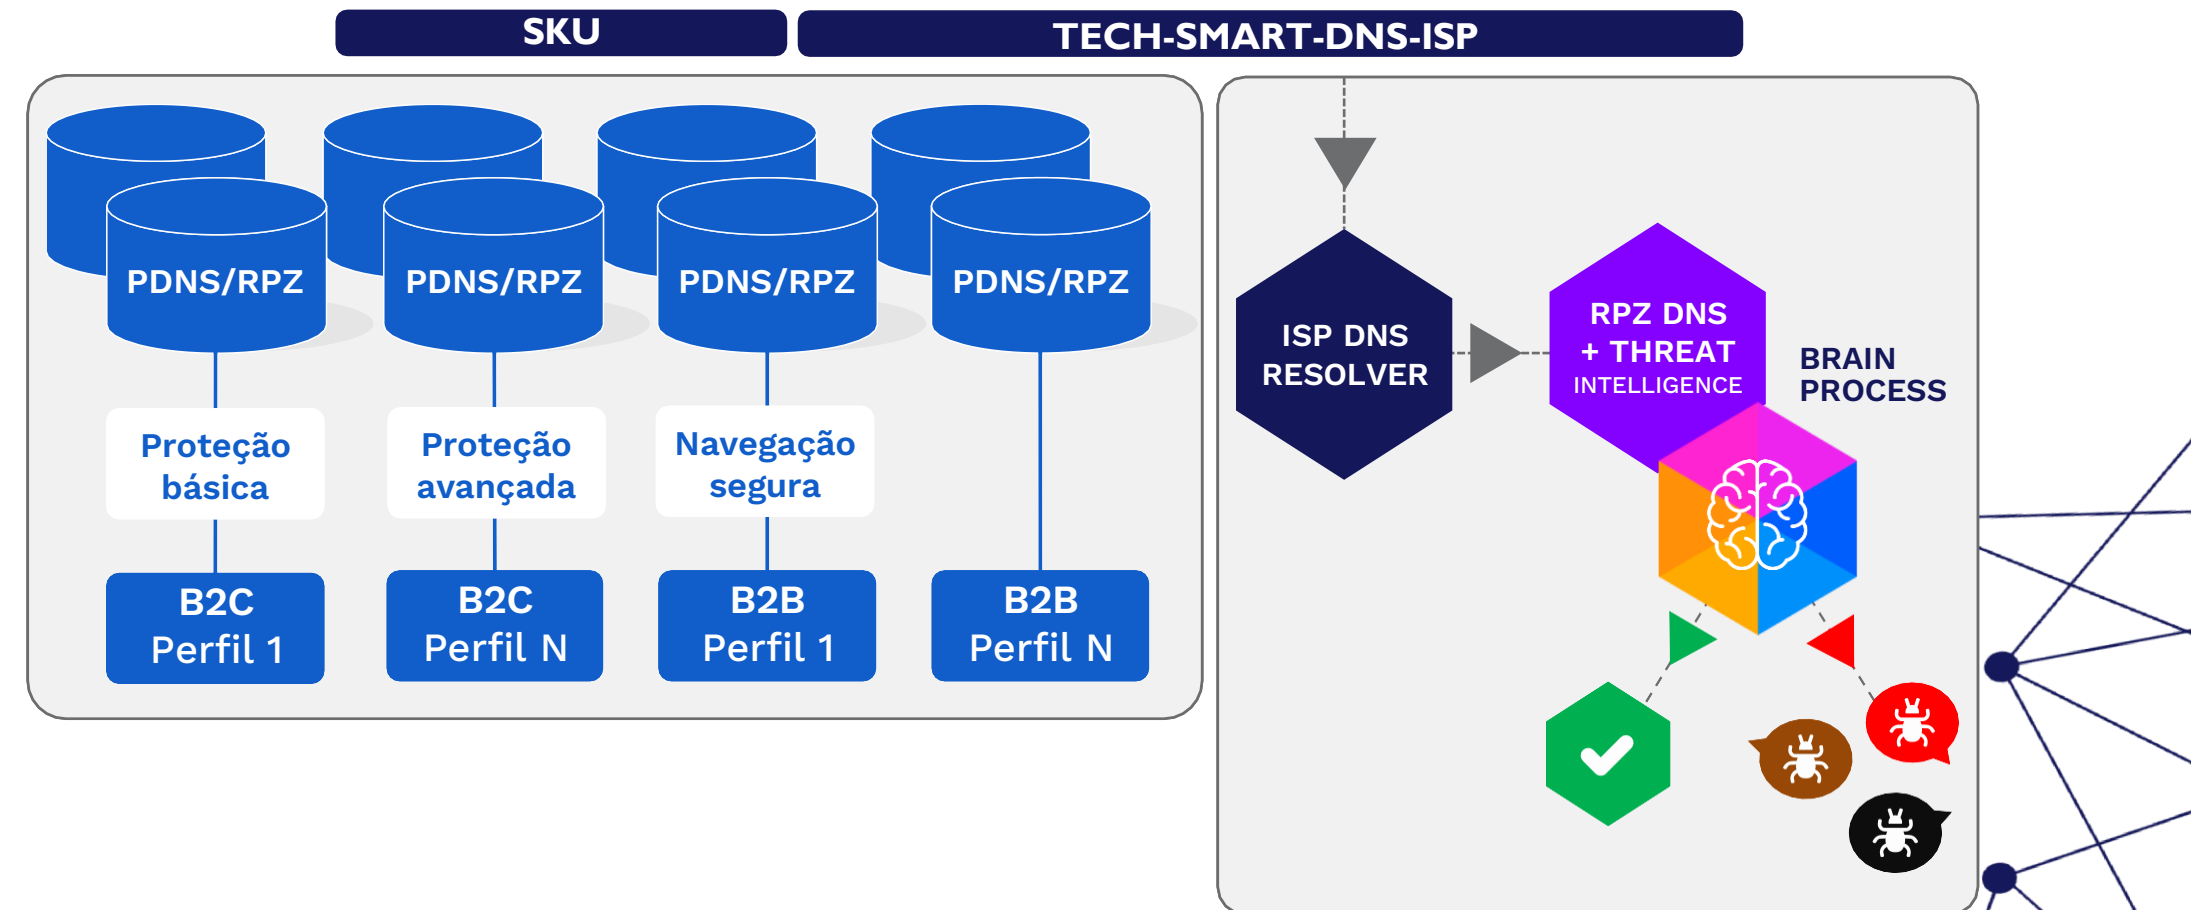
SKU

TECH-SMART-DNS-ISP

PDNS/RPZ

PDNS/RPZ

PDNS/RPZ

PDNS/RPZ

Proteção básica

Proteção avançada

Navegação segura

B2C Perfil 1

B2C Perfil N

B2B Perfil 1

B2B Perfil N

ISP DNS RESOLVER

RPZ DNS + THREAT INTELLIGENCE

BRAIN PROCESS